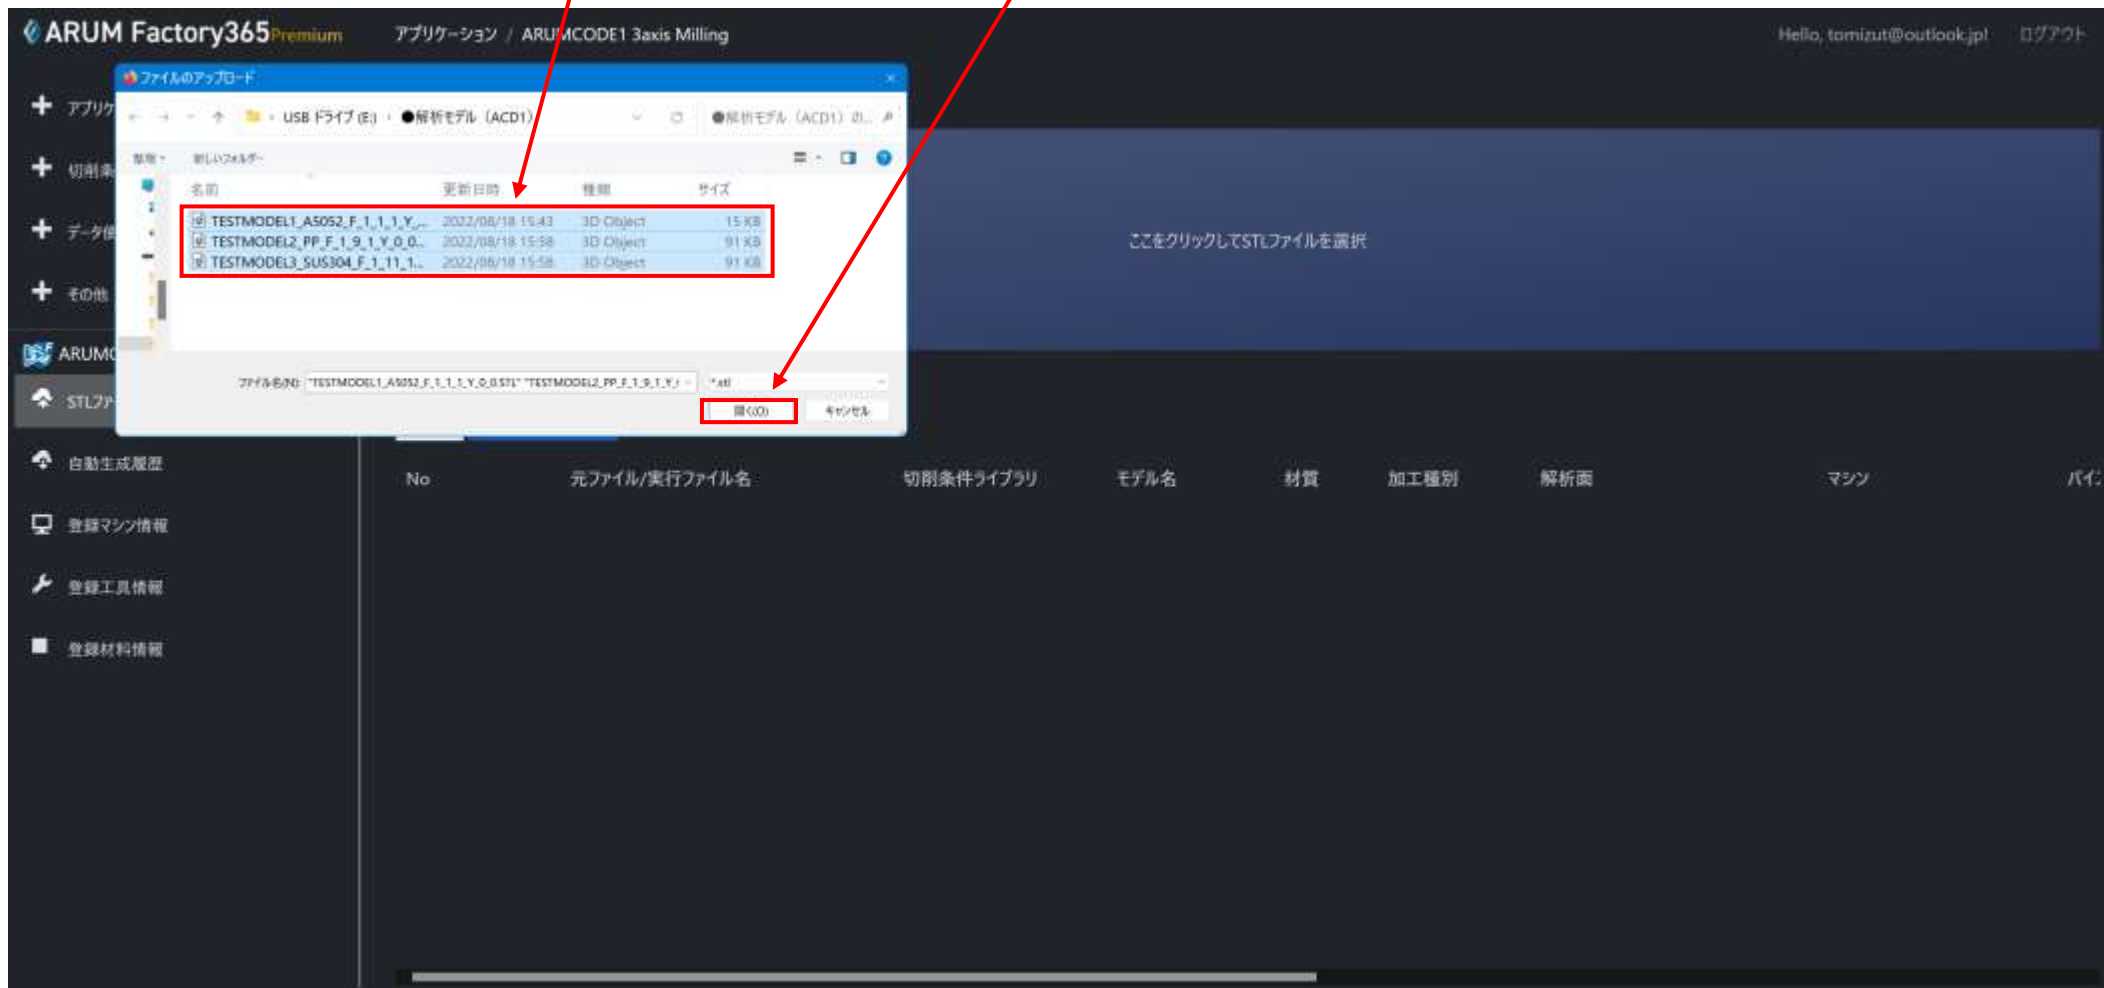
ARUM Factory365Premium アプリケーション / ARUMCODE1 3axis Milling Hello, tomizut@outlook.jp! ログアウト

ファイルのアップロード

USB ドライブ (E:) › ●解析モデル（ACD1） ●解析モデル（ACD1）の...

整理 新しいフォルダー

| 名前 | 更新日時 | 種類 | サイズ |
|---|---|---|---|
| TESTMODEL1_A5052_F_1_1_1_Y_... | 2022/08/18 15:43 | 3D Object | 15 KB |
| TESTMODEL2_PP_F_1_9_1_Y_0_0... | 2022/08/18 15:58 | 3D Object | 91 KB |
| TESTMODEL3_SUS304_F_1_11_1... | 2022/08/18 15:58 | 3D Object | 91 KB |

ファイル名(N): "TESTMODEL1_A5052_F_1_1_1_Y_0_0.STL" "TESTMODEL2_PP_F_1_9_1_Y_( *.stl

開く(O) キャンセル

アプリケ
切削条
データ
その他
ARUMC
STLファ
自動生成履歴
登録マシン情報
登録工具情報
登録材料情報

ここをクリックしてSTLファイルを選択

| No | 元ファイル/実行ファイル名 | 切削条件ライブラリ | モデル名 | 材質 | 加工種別 | 解析面 | マシン | パイ |
|---|---|---|---|---|---|---|---|---|